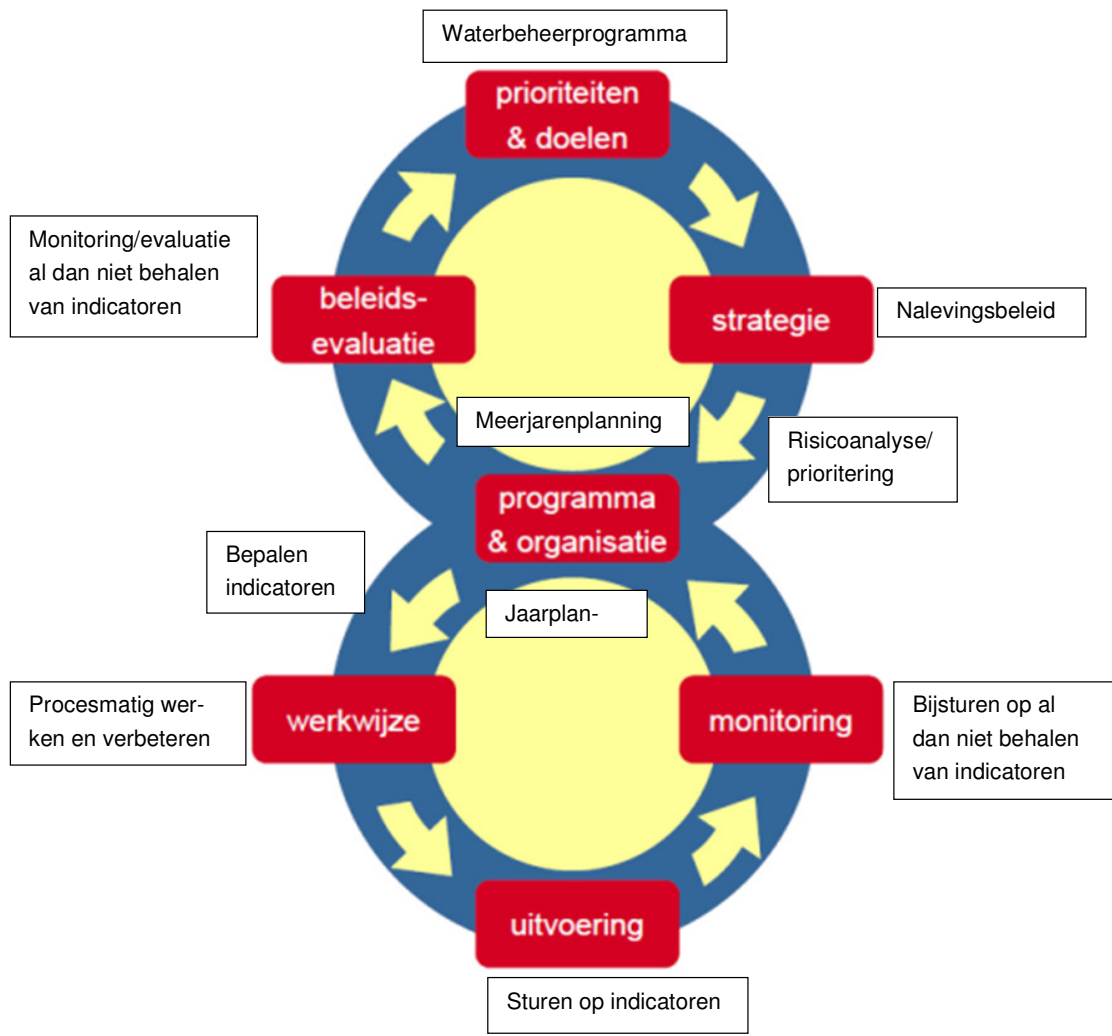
Waterbeheerprogramma

prioriteiten & doelen

Monitoring/evaluatie al dan niet behalen van indicatoren

beleids-evaluatie

strategie

Nalevingsbeleid

Meerjarenplanning

Risicoanalyse/ prioritering

programma & organisatie

Bepalen indicatoren

Jaarplan-

Procesmatig werken en verbeteren

werkwijze

monitoring

Bijsturen op al dan niet behalen van indicatoren

uitvoering

Sturen op indicatoren